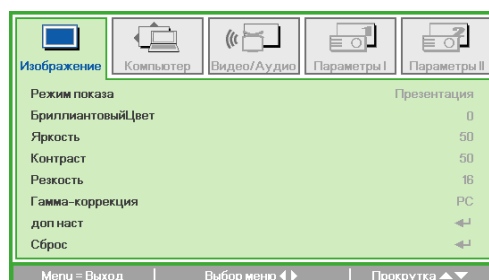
Изображение | Компьютер | Видео/Аудио | Параметры I | Параметры II

| | |
|---|---|
| Режим показа | Презентация |
| БриллиантовыйЦвет | 0 |
| Яркость | 50 |
| Контраст | 50 |
| Резкость | 16 |
| Гамма-коррекция | PC |
| доп наст | ↵ |
| Сброс | ↵ |

Menu = Выход | Выбор меню ◀ ▶ | Прокрутка ▲▼